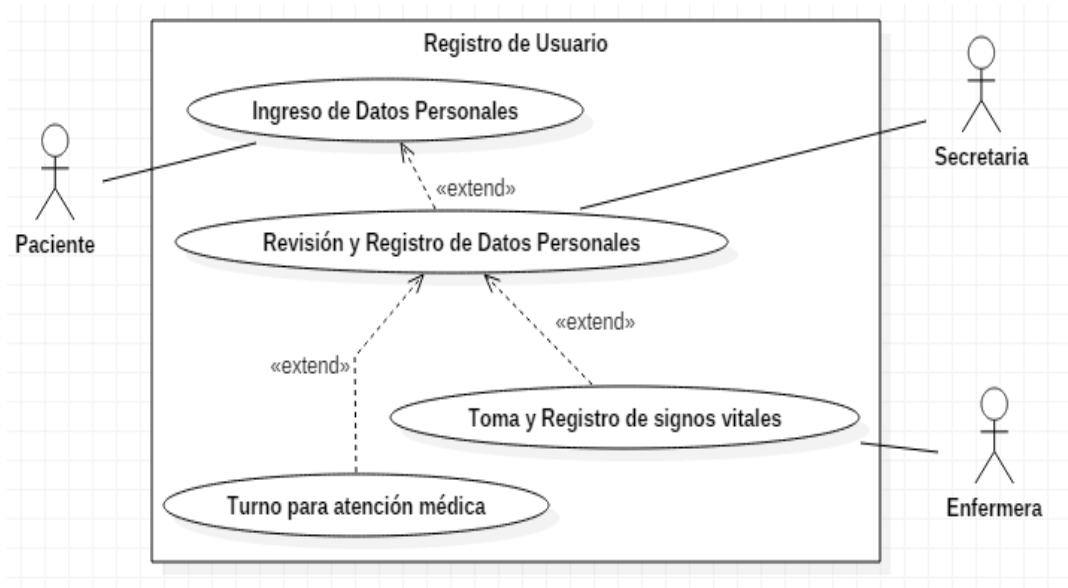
Registro de Usuario

Ingreso de Datos Personales

«extend»

Revisión y Registro de Datos Personales

«extend»

«extend»

Toma y Registro de signos vitales

Turno para atención médica

Paciente

Secretaria

Enfermera